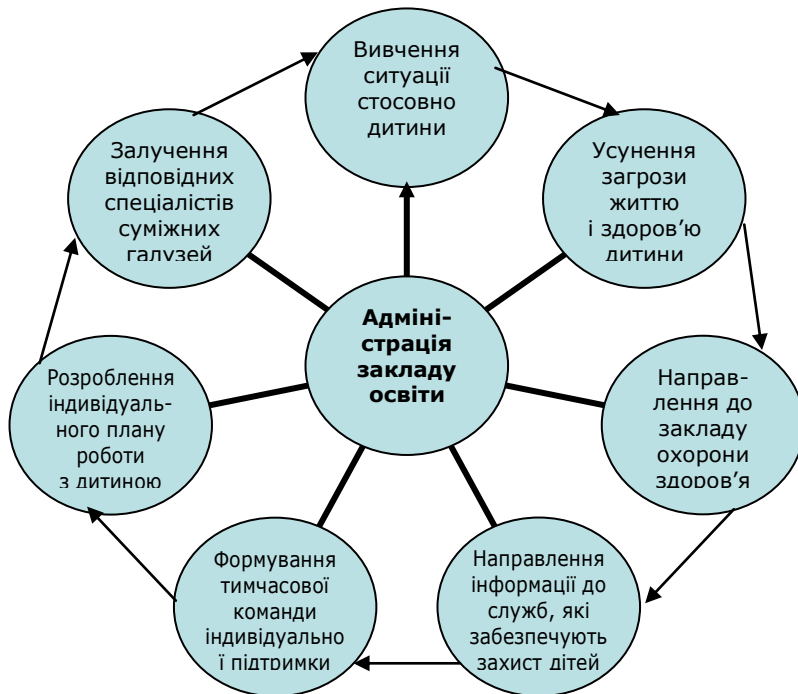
Вивчення ситуації стосовно дитини

Усунення загрози життю і здоров'ю дитини

Направлення до закладу охорони здоров'я

Направлення інформації до служб, які забезпечують захист дітей

Формування тимчасової команди індивідуальної підтримки

Розроблення індивідуального плану роботи з дитиною

Залучення відповідних спеціалістів суміжних галузей

Адміністрація закладу освіти